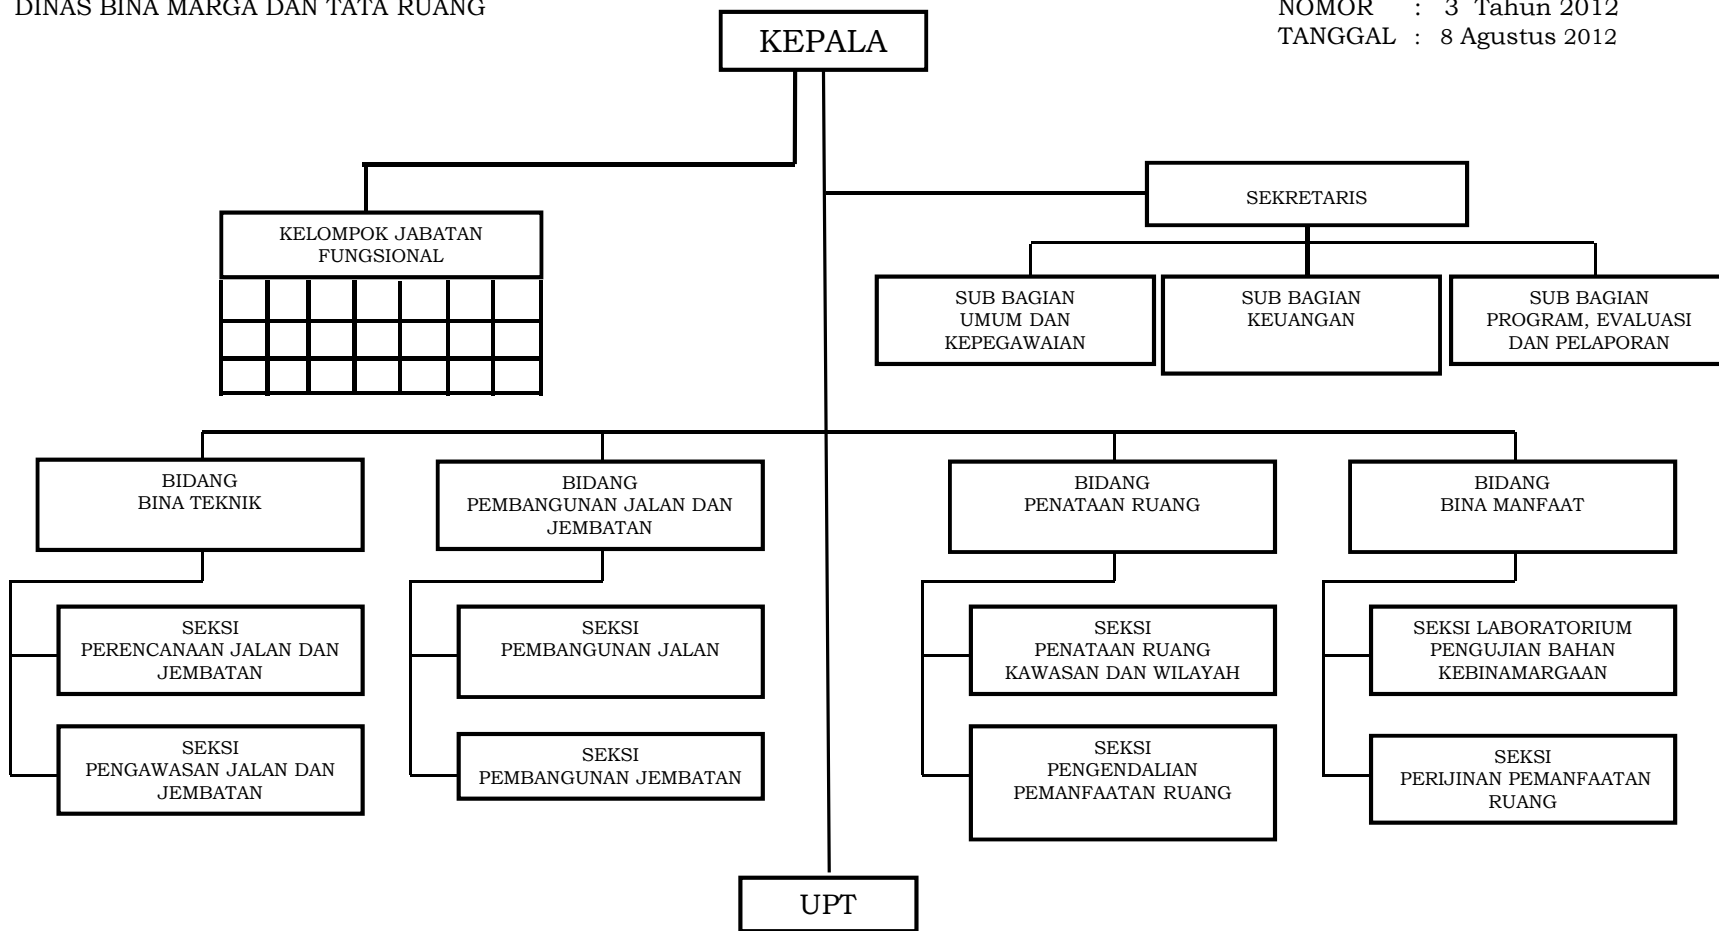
DINAS BINA MARGA DAN TATA RUANG

NOMOR : 3 Tahun 2012
TANGGAL : 8 Agustus 2012

KEPALA

KELOMPOK JABATAN FUNGSIONAL

SEKRETARIS

SUB BAGIAN UMUM DAN KEPEGAWAIAN

SUB BAGIAN KEUANGAN

SUB BAGIAN PROGRAM, EVALUASI DAN PELAPORAN

BIDANG BINA TEKNIK

SEKSI PERENCANAAN JALAN DAN JEMBATAN

SEKSI PENGAWASAN JALAN DAN JEMBATAN

BIDANG PEMBANGUNAN JALAN DAN JEMBATAN

SEKSI PEMBANGUNAN JALAN

SEKSI PEMBANGUNAN JEMBATAN

BIDANG PENATAAN RUANG

SEKSI PENATAAN RUANG KAWASAN DAN WILAYAH

SEKSI PENGENDALIAN PEMANFAATAN RUANG

BIDANG BINA MANFAAT

SEKSI LABORATORIUM PENGUJIAN BAHAN KEBINAMARGAAN

SEKSI PERIJINAN PEMANFAATAN RUANG

UPT